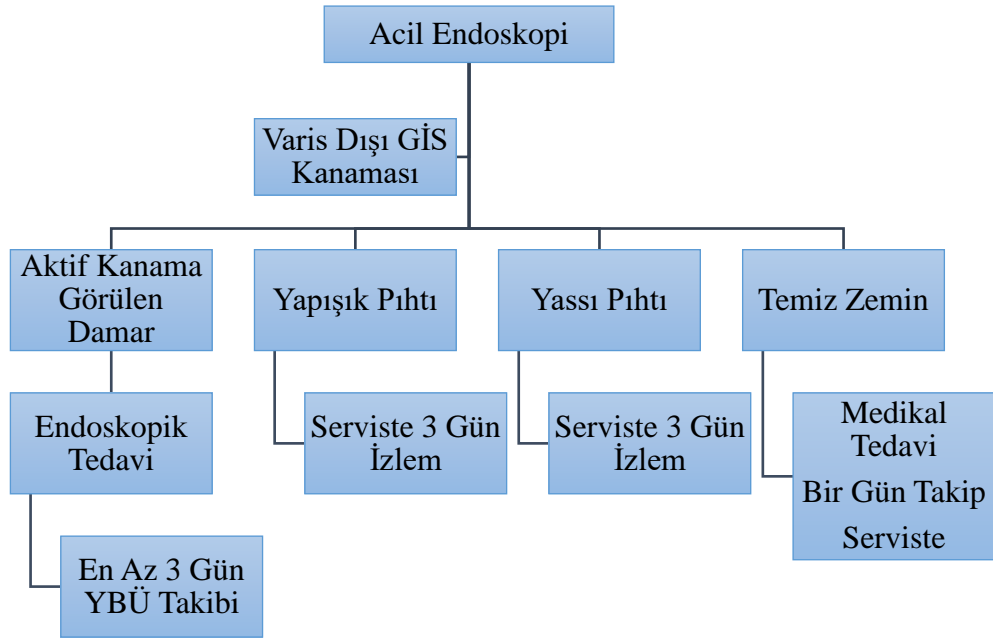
Acil Endoskopi

Varis Dışı GİS Kanaması

Aktif Kanama Görülen Damar

Endoskopik Tedavi

En Az 3 Gün YBÜ Takibi

Yapışık Pıhtı

Serviste 3 Gün İzlem

Yassı Pıhtı

Serviste 3 Gün İzlem

Temiz Zemin

Medikal Tedavi

Bir Gün Takip

Serviste